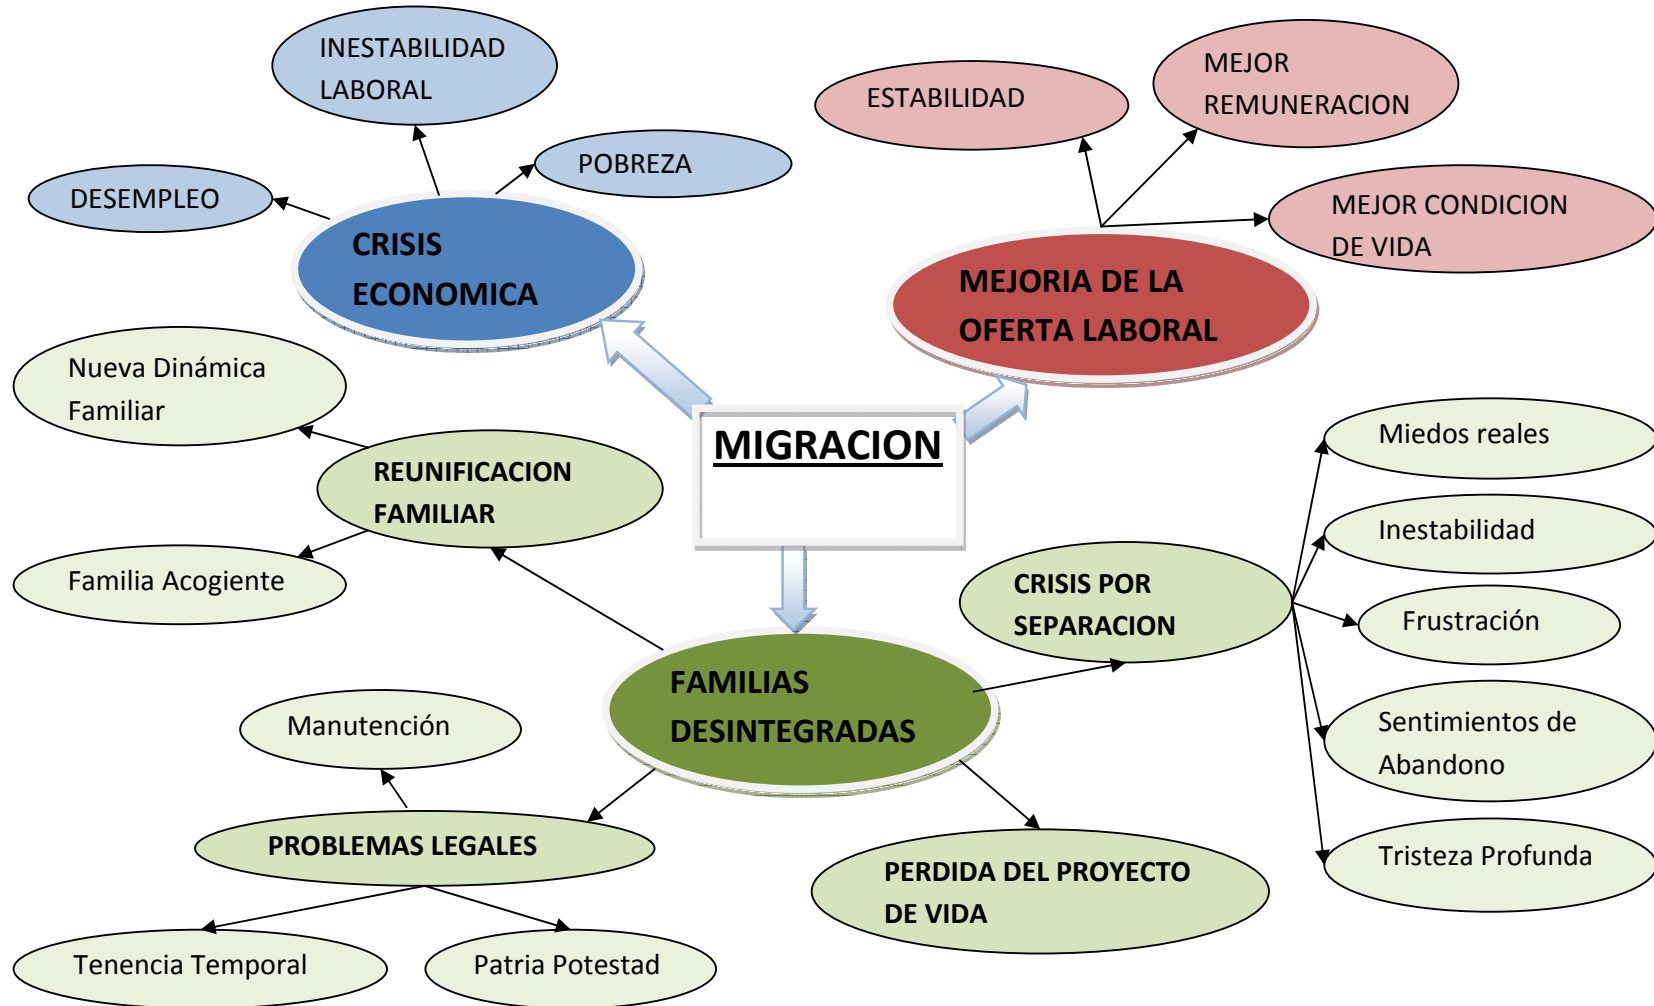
INESTABILIDAD LABORAL

POBREZA

DESEMPLEO

CRISIS ECONOMICA

ESTABILIDAD

MEJOR REMUNERACION

MEJOR CONDICION DE VIDA

MEJORIA DE LA OFERTA LABORAL

Nueva Dinámica Familiar

REUNIFICACION FAMILIAR

Familia Acogiente

MIGRACION

Miedos reales

Inestabilidad

CRISIS POR SEPARACION

Frustración

FAMILIAS DESINTEGRADAS

Sentimientos de Abandono

Manutención

PROBLEMAS LEGALES

Tristeza Profunda

PERDIDA DEL PROYECTO DE VIDA

Tenencia Temporal

Patria Potestad